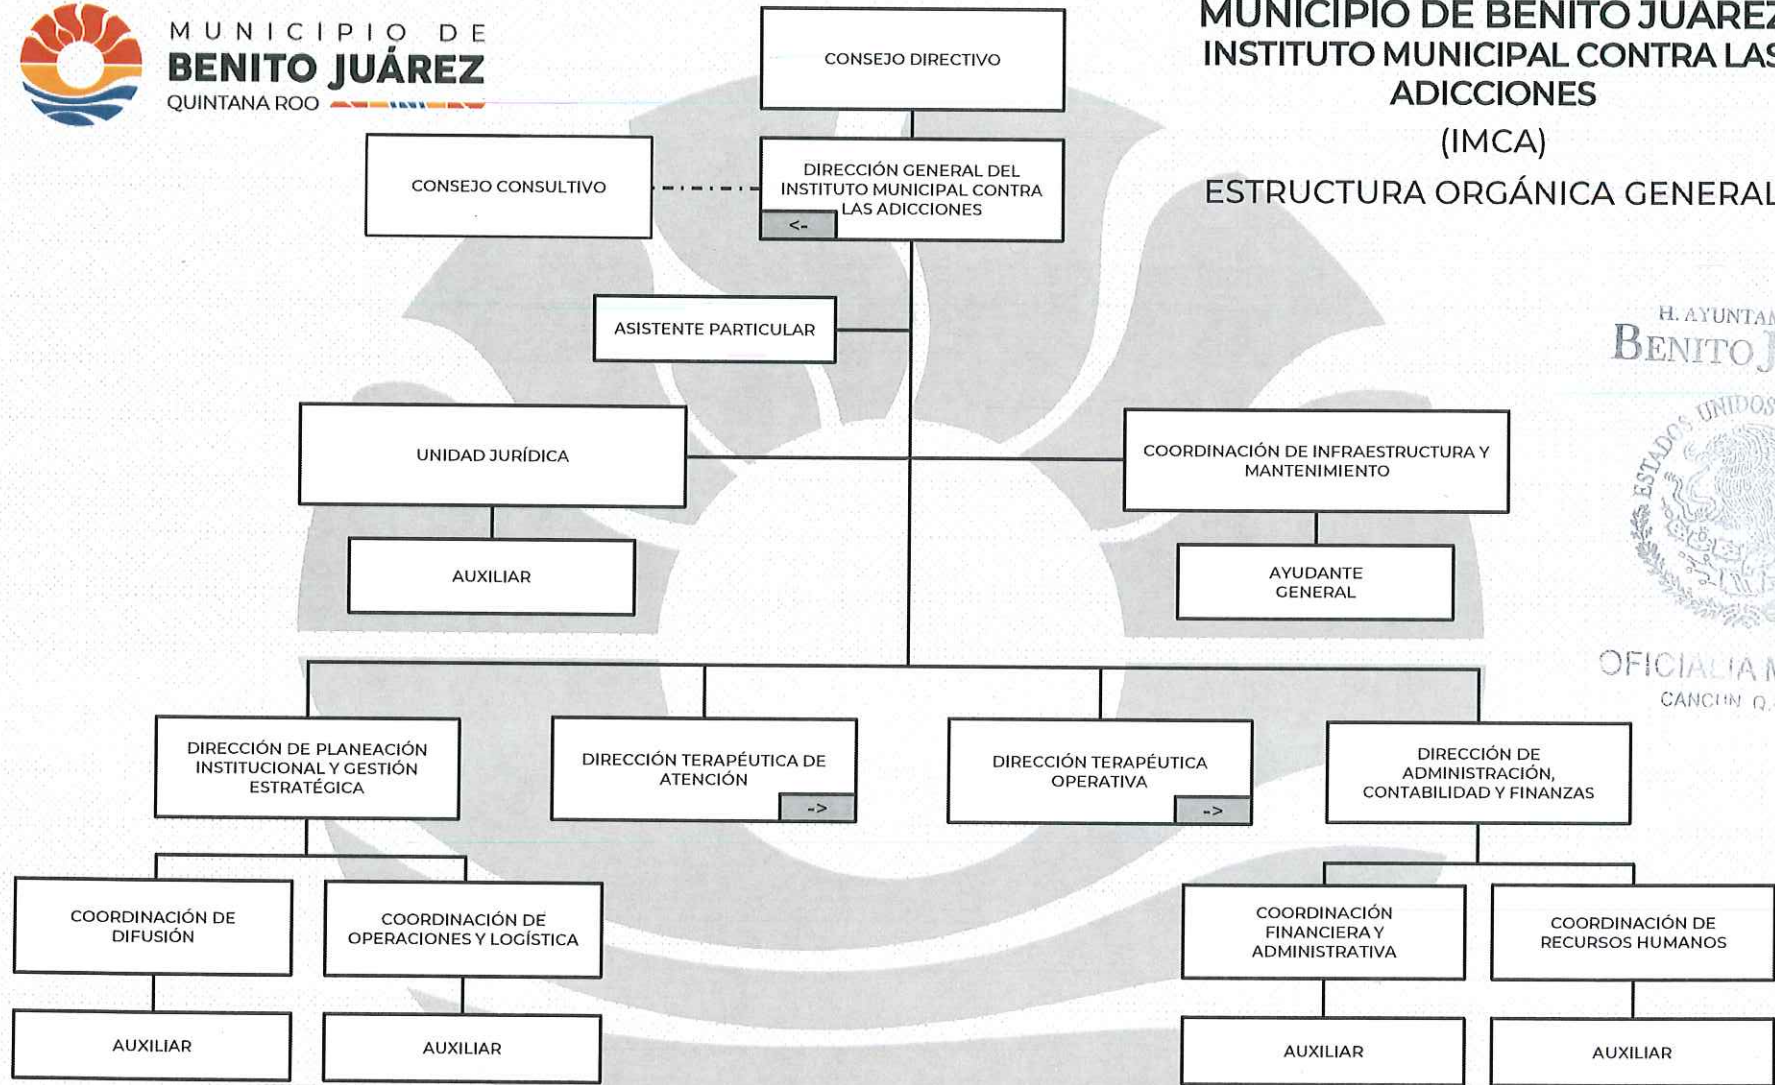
MUNICIPIO DE
BENITO JUÁREZ
QUINTANA ROO

MUNICIPIO DE BENITO JUAREZ
INSTITUTO MUNICIPAL CONTRA LAS ADICCIONES
(IMCA)
ESTRUCTURA ORGÁNICA GENERAL

CONSEJO DIRECTIVO

CONSEJO CONSULTIVO

DIRECCIÓN GENERAL DEL INSTITUTO MUNICIPAL CONTRA LAS ADICCIONES
<-

ASISTENTE PARTICULAR

UNIDAD JURÍDICA

AUXILIAR

COORDINACIÓN DE INFRAESTRUCTURA Y MANTENIMIENTO

AYUDANTE GENERAL

DIRECCIÓN DE PLANEACIÓN INSTITUCIONAL Y GESTIÓN ESTRATÉGICA

DIRECCIÓN TERAPÉUTICA DE ATENCIÓN
->

DIRECCIÓN TERAPÉUTICA OPERATIVA
->

DIRECCIÓN DE ADMINISTRACIÓN, CONTABILIDAD Y FINANZAS

COORDINACIÓN DE DIFUSIÓN

AUXILIAR

COORDINACIÓN DE OPERACIONES Y LOGÍSTICA

AUXILIAR

COORDINACIÓN FINANCIERA Y ADMINISTRATIVA

AUXILIAR

COORDINACIÓN DE RECURSOS HUMANOS

AUXILIAR

H. AYUNTAM
BENITO J
ESTADOS UNIDOS
OFICIALIA M
CANCUN Q.